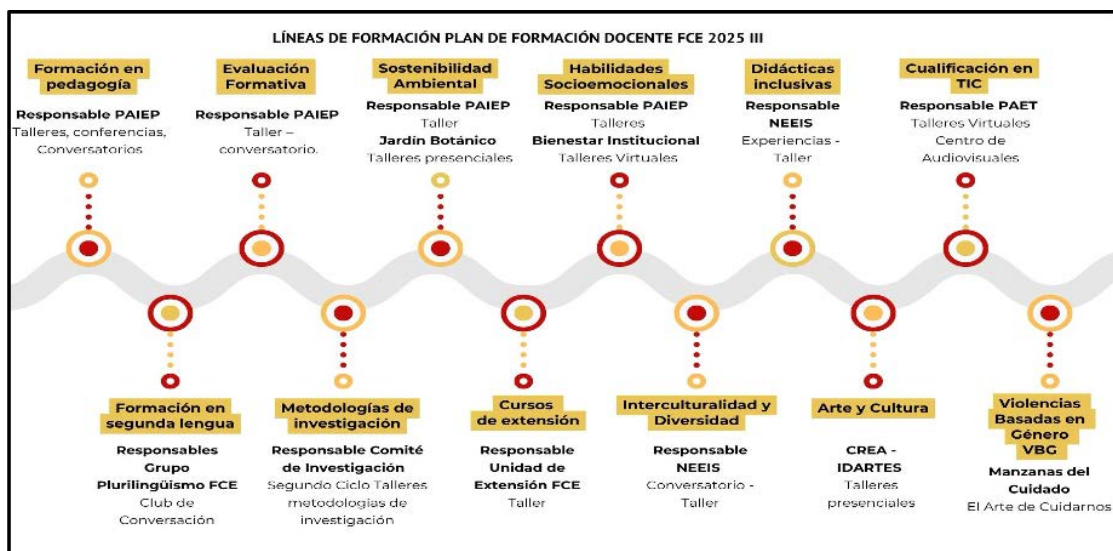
LÍNEAS DE FORMACIÓN PLAN DE FORMACIÓN DOCENTE FCE 2025 III

Formación en pedagogía
Responsable PAIEP
Talleres, conferencias, Conversatorios

Evaluación Formativa
Responsable PAIEP
Taller – conversatorio.

Sostenibilidad Ambiental
Responsable PAIEP
Taller
Jardín Botánico
Talleres presenciales

Habilidades Socioemocionales
Responsable PAIEP
Talleres
Bienestar Institucional
Talleres Virtuales

Didácticas inclusivas
Responsable NEEIS
Experiencias - Taller

Cualificación en TIC
Responsable PAET
Talleres Virtuales
Centro de Audiovisuales

Formación en segunda lengua
Responsables Grupo Plurilingüismo FCE
Club de Conversación

Metodologías de investigación
Responsable Comité de Investigación
Segundo Ciclo Talleres metodologías de investigación

Cursos de extensión
Responsable Unidad de Extensión FCE
Taller

Interculturalidad y Diversidad
Responsable NEEIS
Conversatorio - Taller

Arte y Cultura
CREA - IDARTES
Talleres presenciales

Violencias Basadas en Género VBG
Manzanas del Cuidado
El Arte de Cuidarnos